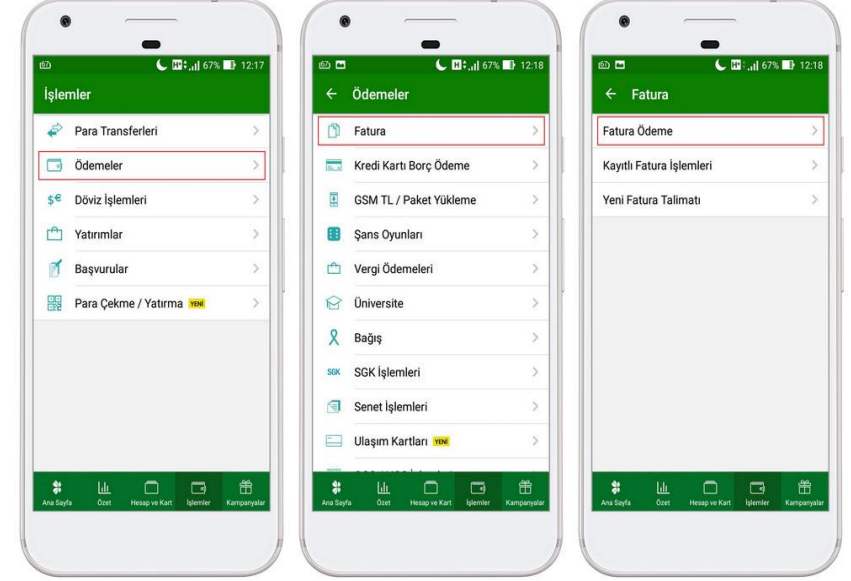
67% 12:17

İşlemler

Para Transferleri

Ödemeler

Döviz İşlemleri

Yatırımlar

Başvurular

Para Çekme / Yatırma YENİ

Ana Sayfa Özet Hesap ve Kart İşlemler Kampanyalar

67% 12:18

← Ödemeler

Fatura

Kredi Kartı Borç Ödeme

GSM TL / Paket Yükleme

Şans Oyunları

Vergi Ödemeleri

Üniversite

Bağış

SGK SGK İşlemleri

Senet İşlemleri

Ulaşım Kartları YENİ

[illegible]

Ana Sayfa Özet Hesap ve Kart İşlemler Kampanyalar

67% 12:18

← Fatura

Fatura Ödeme

Kayıtlı Fatura İşlemleri

Yeni Fatura Talimatı

Ana Sayfa Özet Hesap ve Kart İşlemler Kampanyalar